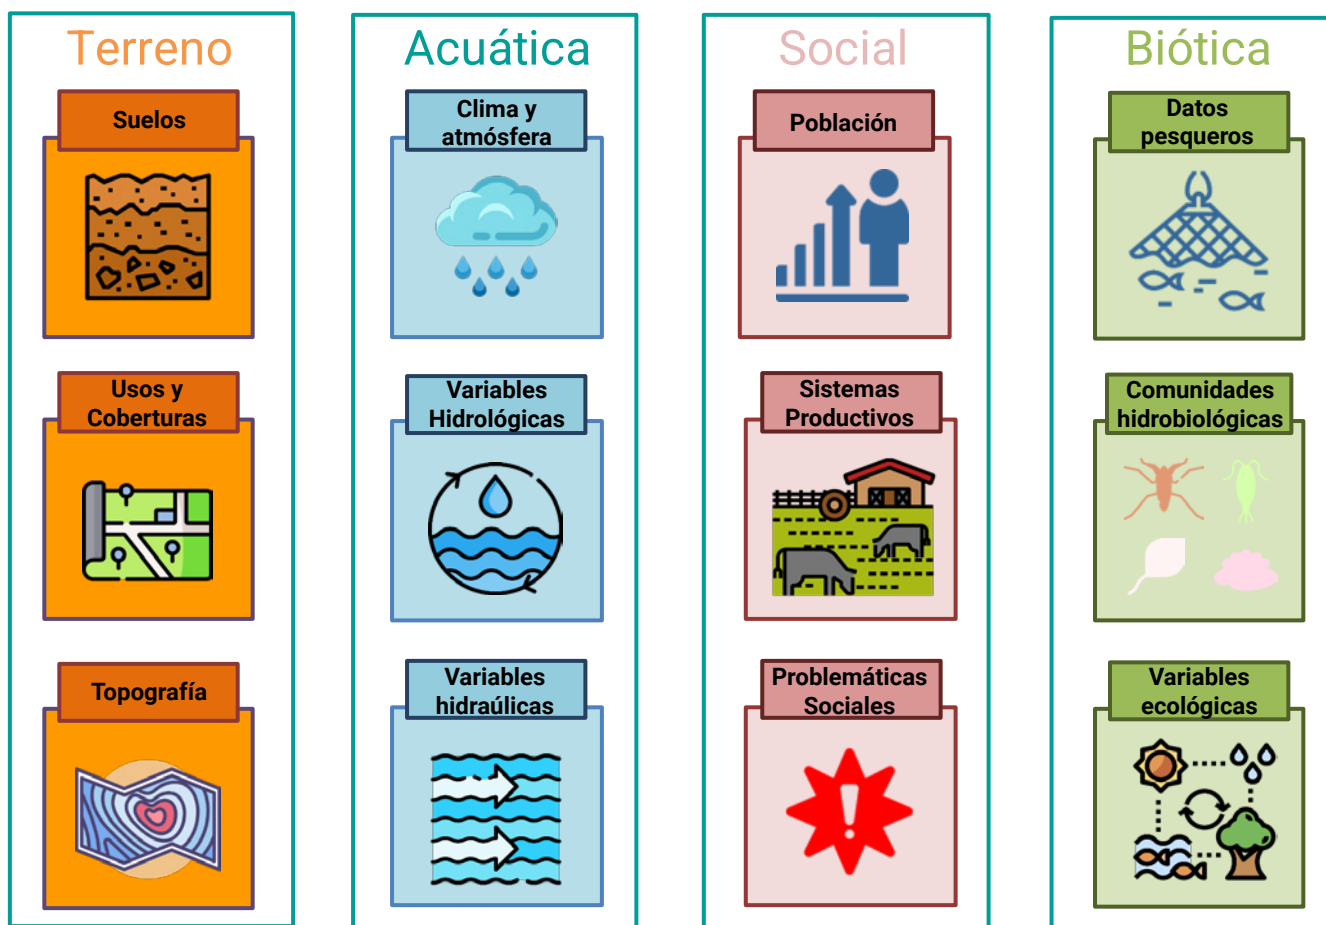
Terreno

Suelos

Usos y Coberturas

Topografía

Acuática

Clima y atmósfera

Variables Hidrológicas

Variables hidraúlicas

Social

Población

Sistemas Productivos

Problemáticas Sociales

Biótica

Datos pesqueros

Comunidades hidrobiológicas

Variables ecológicas